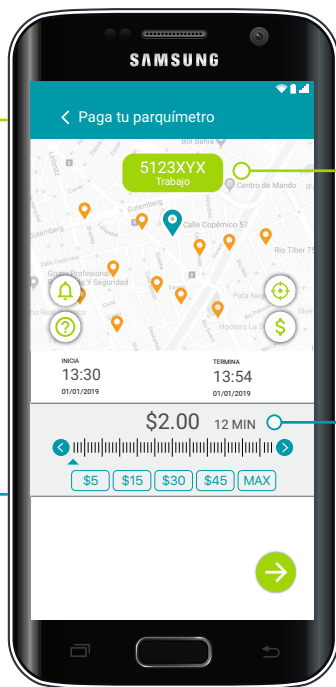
SAMSUNG

Paga tu parquímetro

5123XYX
Trabajo

Centro de Mando
Calle Copérnico 57
Gutemberg
Rio Tiber
Grupo Profesional
Y Seguridad
Pata Negra
Hooters La Condesa

INICIA
13:30
01/01/2019

TERMINA
13:54
01/01/2019

$2.00 12 MIN

$5 $15 $30 $45 MAX